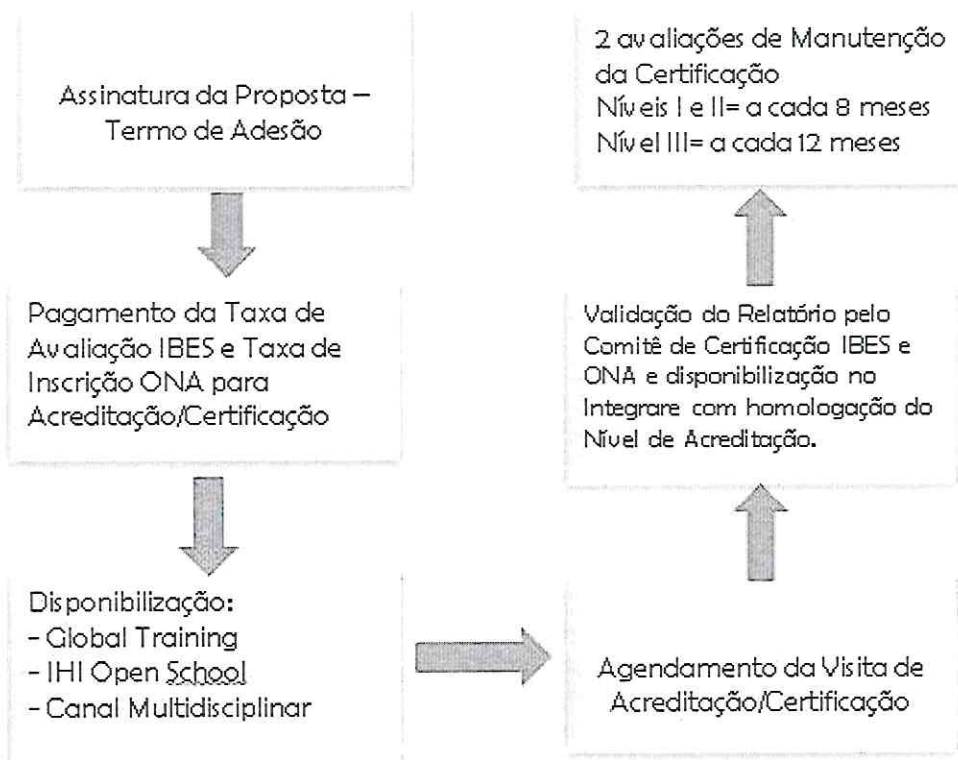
Assinatura da Proposta – Termo de Adesão

Pagamento da Taxa de Avaliação IBES e Taxa de Inscrição ONA para Acreditação/Certificação

Disponibilização:
- Global Training
- IHI Open School
- Canal Multidisciplinar

Agendamento da Visita de Acreditação/Certificação

Validação do Relatório pelo Comitê de Certificação IBES e ONA e disponibilização no Integrare com homologação do Nível de Acreditação.

2 avaliações de Manutenção da Certificação
Níveis I e II= a cada 8 meses
Nível III= a cada 12 meses